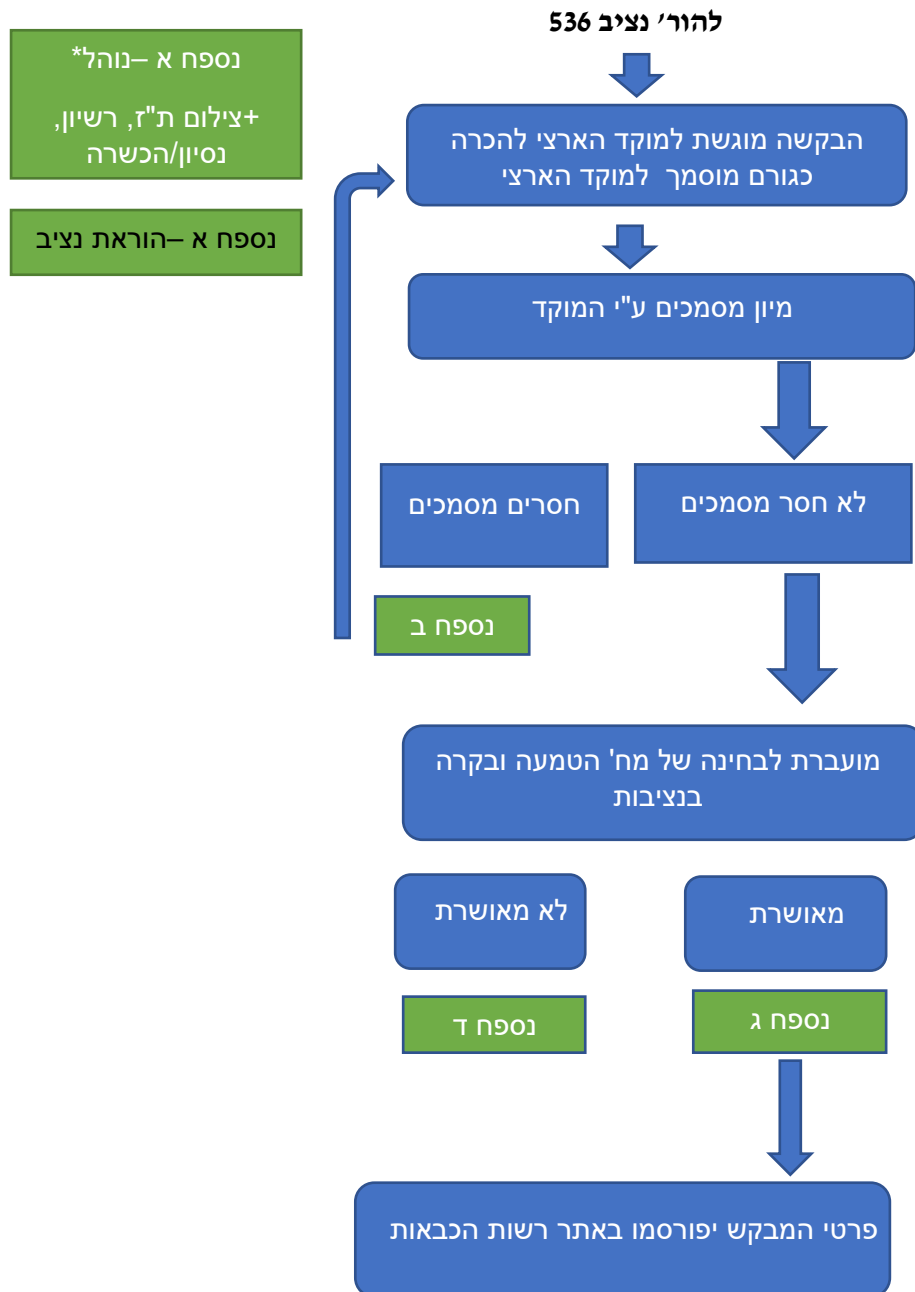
להור' נציב 536

נספח א –נוהל*

+צילום ת"ז, רשיון, נסיון/הכשרה

נספח א –הוראת נציב

הבקשה מוגשת למוקד הארצי להכרה כגורם מוסמך למוקד הארצי

מיון מסמכים ע"י המוקד

לא חסר מסמכים

חסרים מסמכים

נספח ב

מועברת לבחינה של מח' הטמעה ובקרה בנציבות

מאושרת

לא מאושרת

נספח ג

נספח ד

פרטי המבקש יפורסמו באתר רשות הכבאות